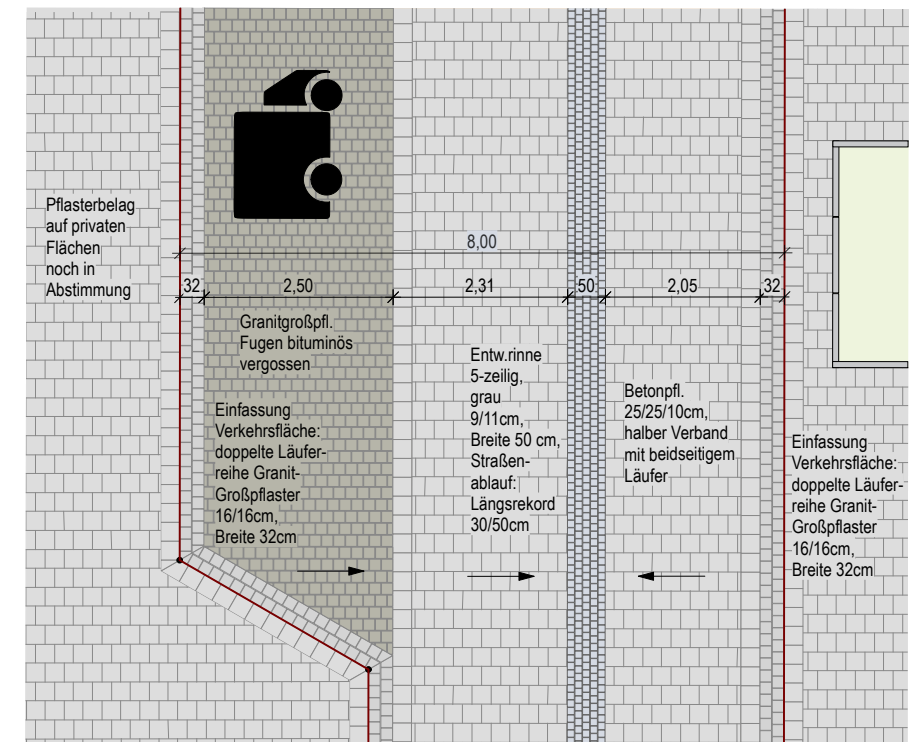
Pflasterbelag auf privaten Flächen noch in Abstimmung

8,00

32

2,50

2,31

50

2,05

32

Granitgroßpfl. Fugen bituminös vergossen

Entw.rinne 5-zeilig, grau 9/11cm, Breite 50 cm, Straßenablauf: Längsrekord 30/50cm

Betonpfl. 25/25/10cm, halber Verband mit beidseitigem Läufer

Einfassung Verkehrsfläche: doppelte Läuferreihe Granit-Großpflaster 16/16cm, Breite 32cm

Einfassung Verkehrsfläche: doppelte Läuferreihe Granit-Großpflaster 16/16cm, Breite 32cm